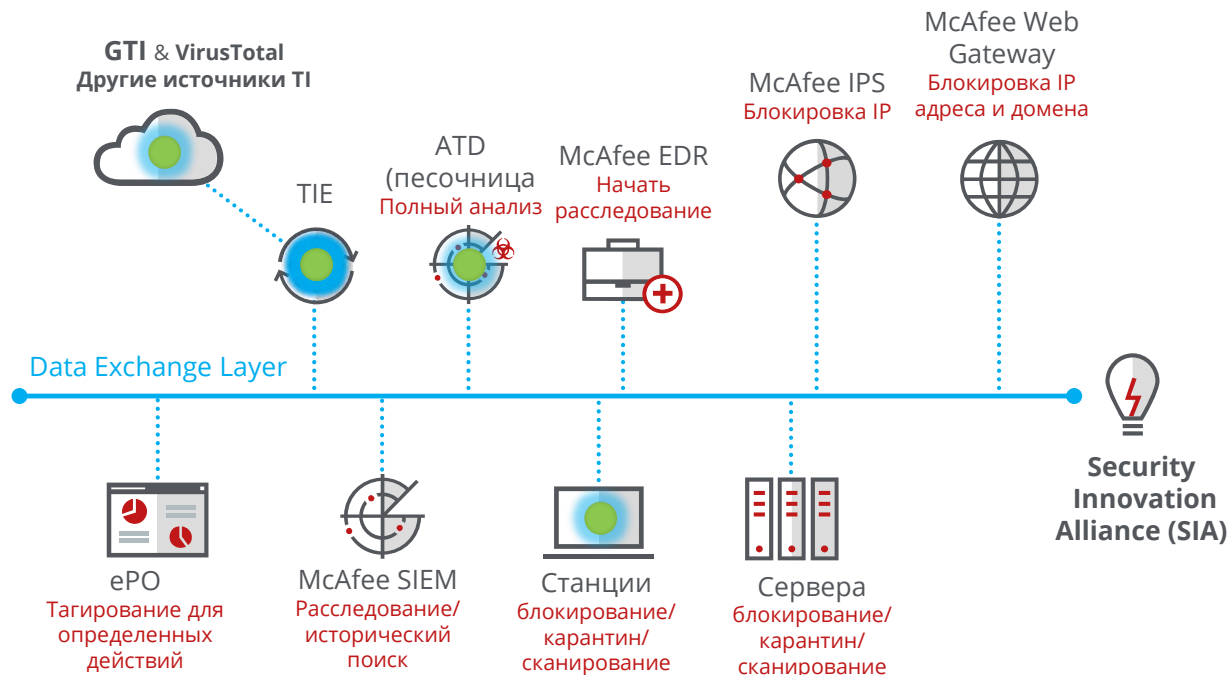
GTI & VirusTotal
Другие источники TI

TIE

ATD
(песочница
Полный анализ

McAfee EDR
Начать расследование

McAfee IPS
Блокировка IP

McAfee Web Gateway
Блокировка IP адреса и домена

Data Exchange Layer

Security Innovation Alliance (SIA)

ePO
Тагирование для определенных действий

McAfee SIEM
Расследование/ исторический поиск

Станции
блокирование/ карантин/ сканирование

Сервера
блокирование/ карантин/ сканирование